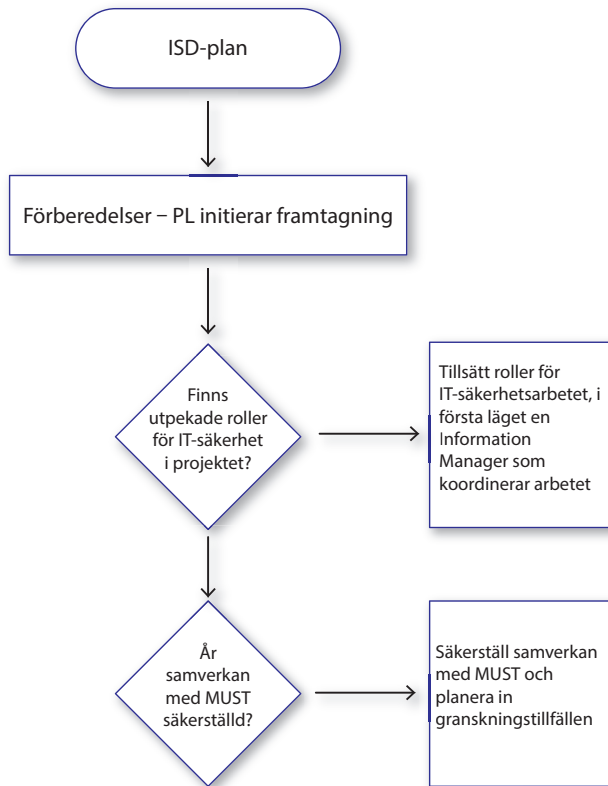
ISD-plan

Förberedelser – PL initierar framtagning

Finns utpekade roller för IT-säkerhet i projektet?

Tillsätt roller för IT-säkerhetsarbetet, i första läget en Information Manager som koordinerar arbetet

År samverkan med MUST säkerställd?

Säkerställ samverkan med MUST och planera in granskningstillfällen